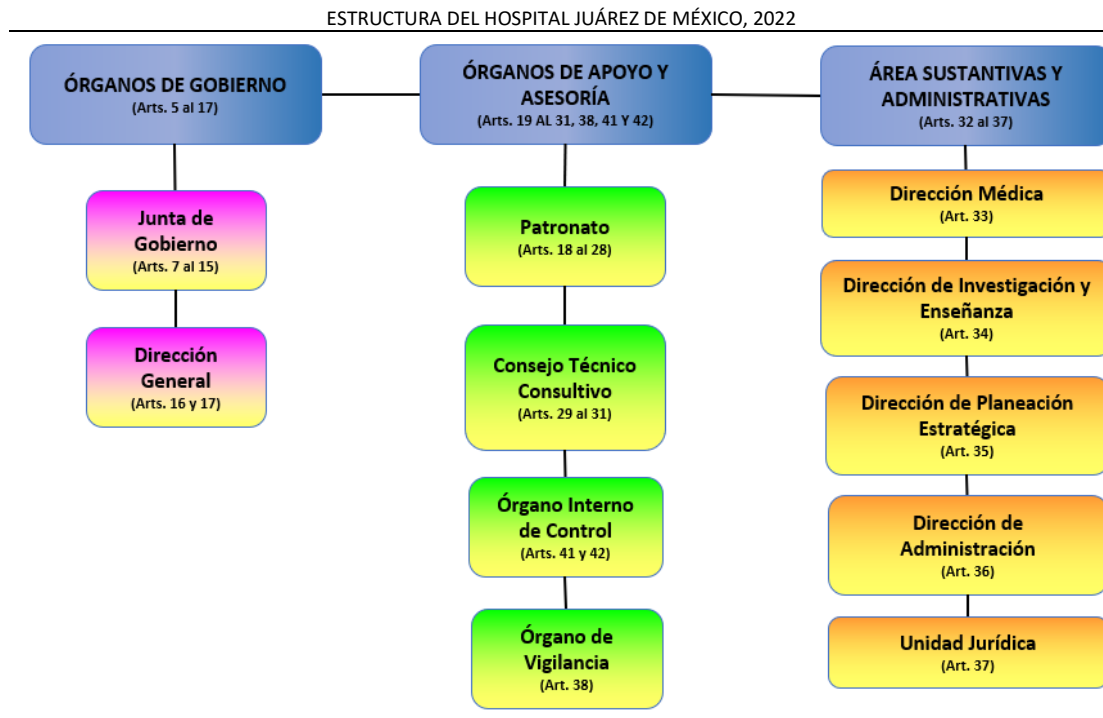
ESTRUCTURA DEL HOSPITAL JUÁREZ DE MÉXICO, 2022

ÓRGANOS DE GOBIERNO
(Arts. 5 al 17)

Junta de Gobierno
(Arts. 7 al 15)

Dirección General
(Arts. 16 y 17)

ÓRGANOS DE APOYO Y ASESORÍA
(Arts. 19 AL 31, 38, 41 Y 42)

Patronato
(Arts. 18 al 28)

Consejo Técnico Consultivo
(Arts. 29 al 31)

Órgano Interno de Control
(Arts. 41 y 42)

Órgano de Vigilancia
(Art. 38)

ÁREA SUSTANTIVAS Y ADMINISTRATIVAS
(Arts. 32 al 37)

Dirección Médica
(Art. 33)

Dirección de Investigación y Enseñanza
(Art. 34)

Dirección de Planeación Estratégica
(Art. 35)

Dirección de Administración
(Art. 36)

Unidad Jurídica
(Art. 37)